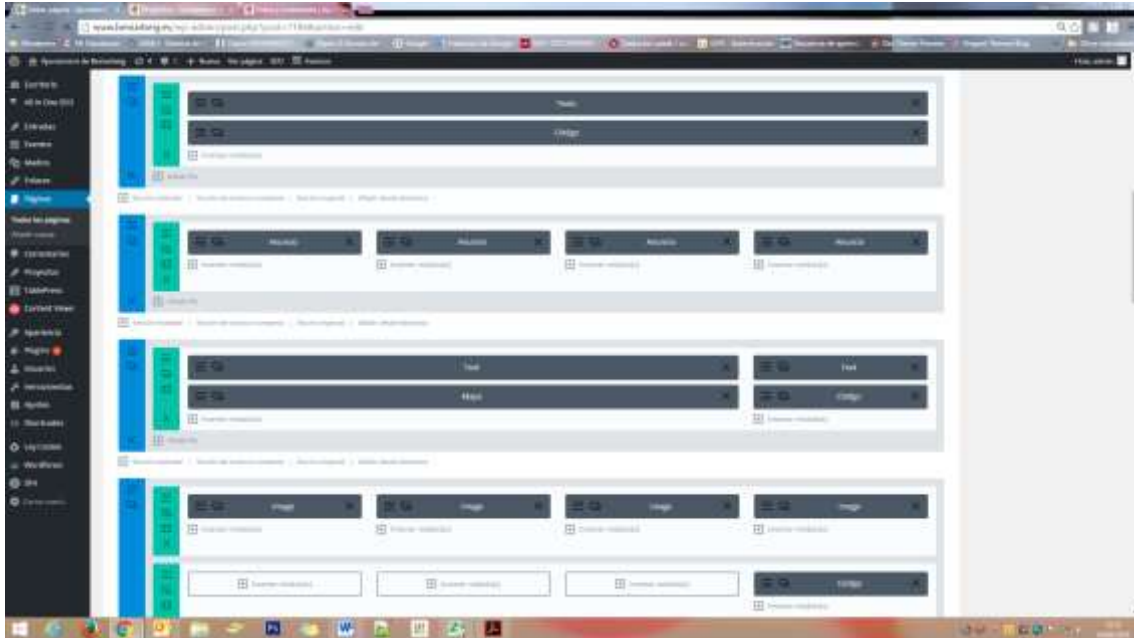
Escritorio

Entradas

Eventos

Medios

Enlaces

Páginas

Todas las páginas

Comentarios

Proyectos

TablePress

Apariencia

Plugins

Usuarios

Herramientas

Ajustes

Texto

Código

Noticias

Noticias

Noticias

Noticias

Text

Text

Mapa

Código

Image

Image

Image

Image

Código